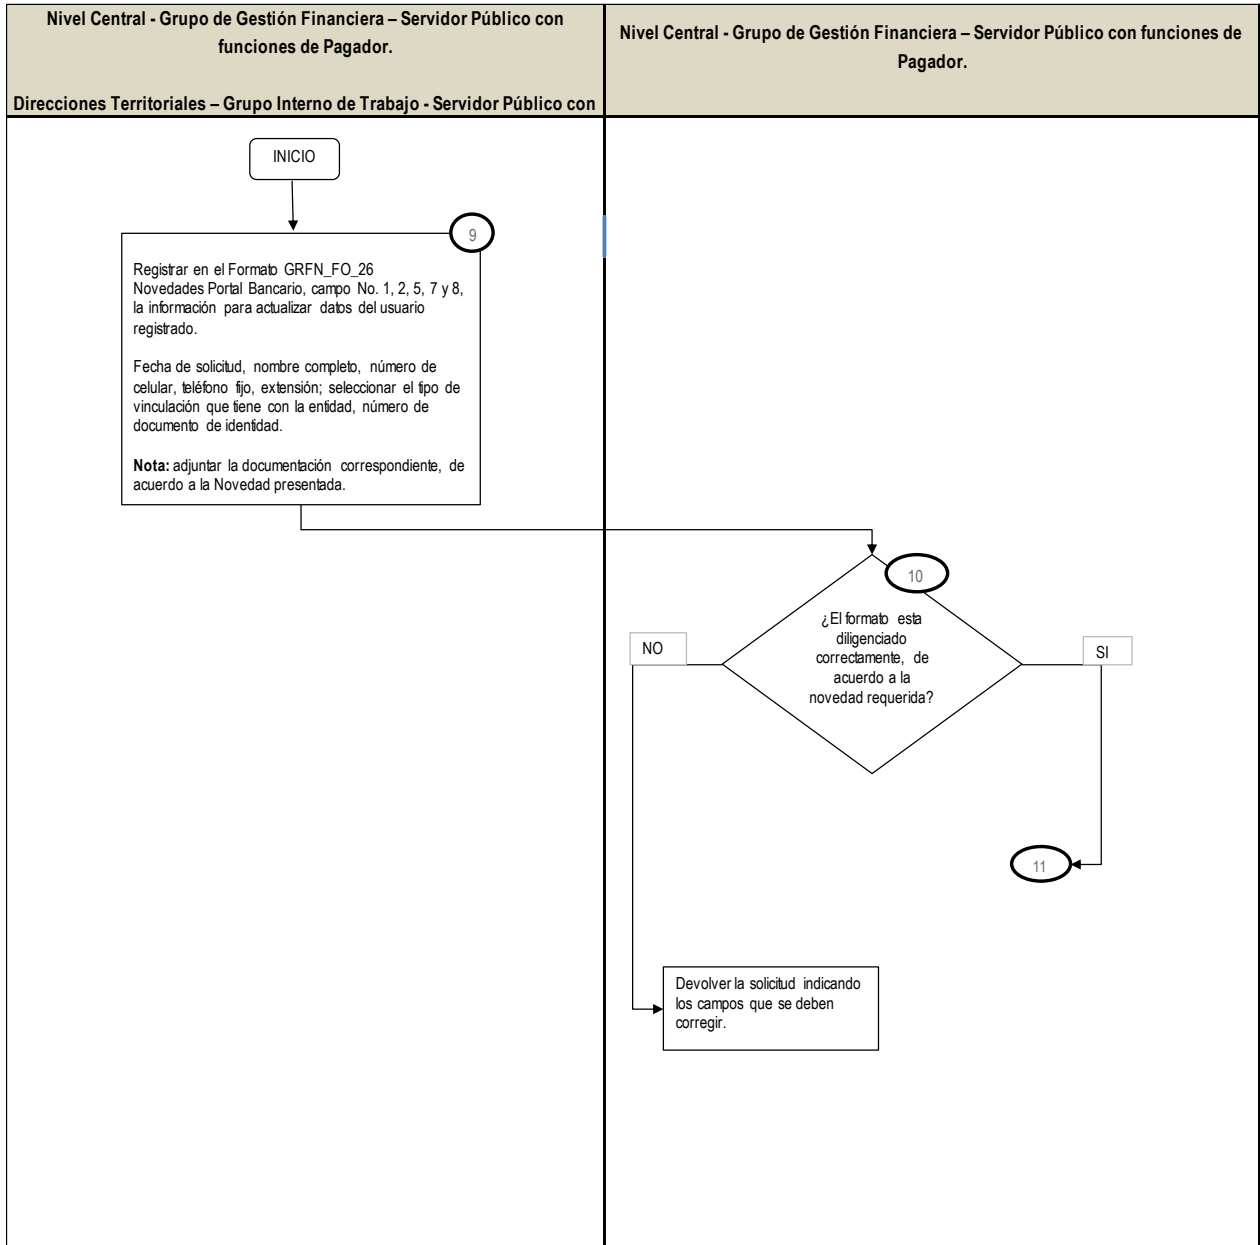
Nivel Central - Grupo de Gestión Financiera – Servidor Público con funciones de Pagador.

Direcciones Territoriales – Grupo Interno de Trabajo - Servidor Público con

Nivel Central - Grupo de Gestión Financiera – Servidor Público con funciones de Pagador.

INICIO

9

Registrar en el Formato GRFN_FO_26 Novedades Portal Bancario, campo No. 1, 2, 5, 7 y 8, la información para actualizar datos del usuario registrado.

Fecha de solicitud, nombre completo, número de celular, teléfono fijo, extensión; seleccionar el tipo de vinculación que tiene con la entidad, número de documento de identidad.

**Nota:** adjuntar la documentación correspondiente, de acuerdo a la Novedad presentada.

10

¿El formato esta diligenciado correctamente, de acuerdo a la novedad requerida?

NO

SI

11

Devolver la solicitud indicando los campos que se deben corregir.